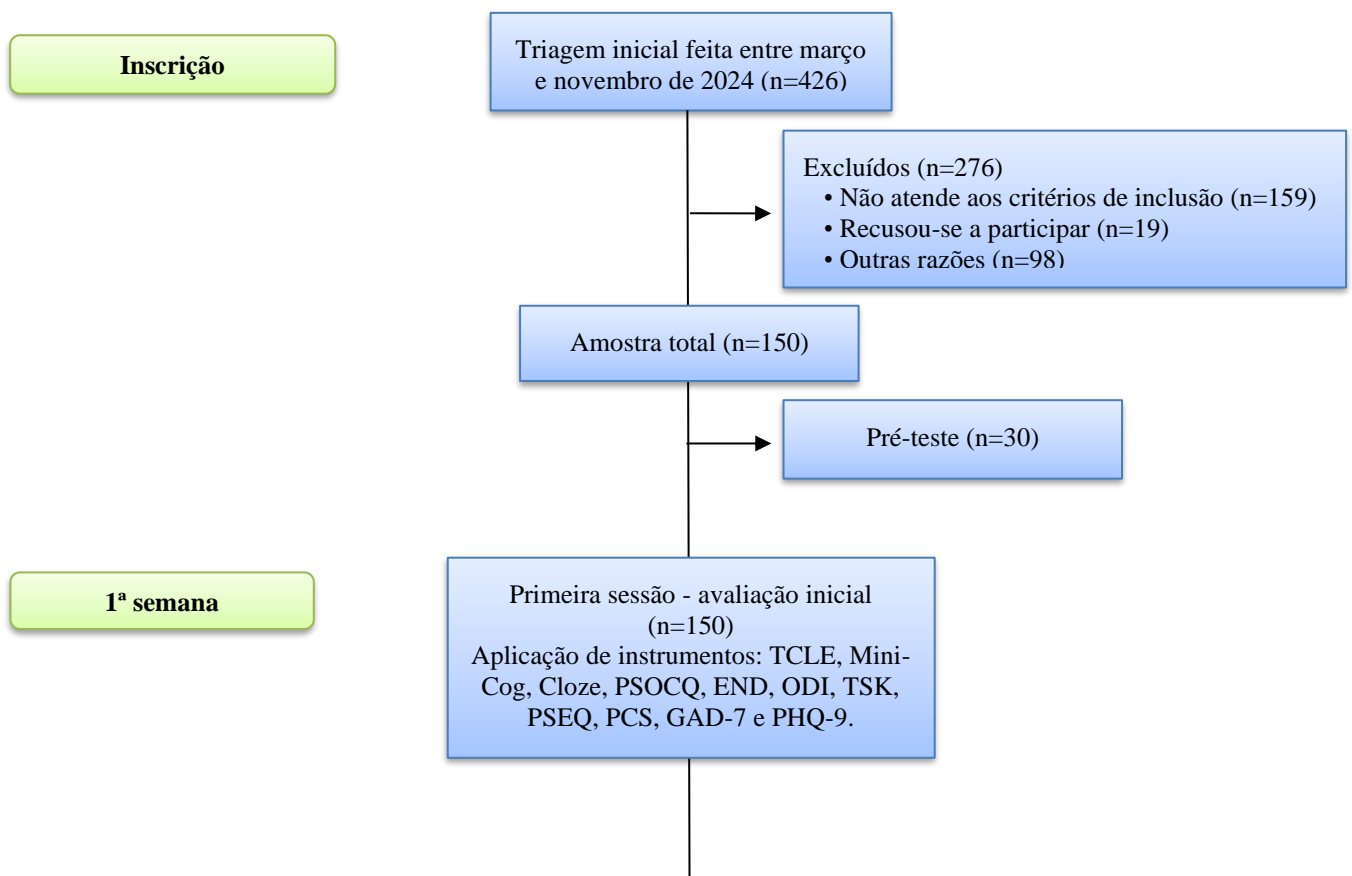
Inscrição

Triagem inicial feita entre março e novembro de 2024 (n=426)

Excluídos (n=276)
• Não atende aos critérios de inclusão (n=159)
• Recusou-se a participar (n=19)
• Outras razões (n=98)

Amostra total (n=150)

Pré-teste (n=30)

1ª semana

Primeira sessão - avaliação inicial (n=150)
Aplicação de instrumentos: TCLE, Mini-Cog, Cloze, PSOCQ, END, ODI, TSK, PSEQ, PCS, GAD-7 e PHQ-9.